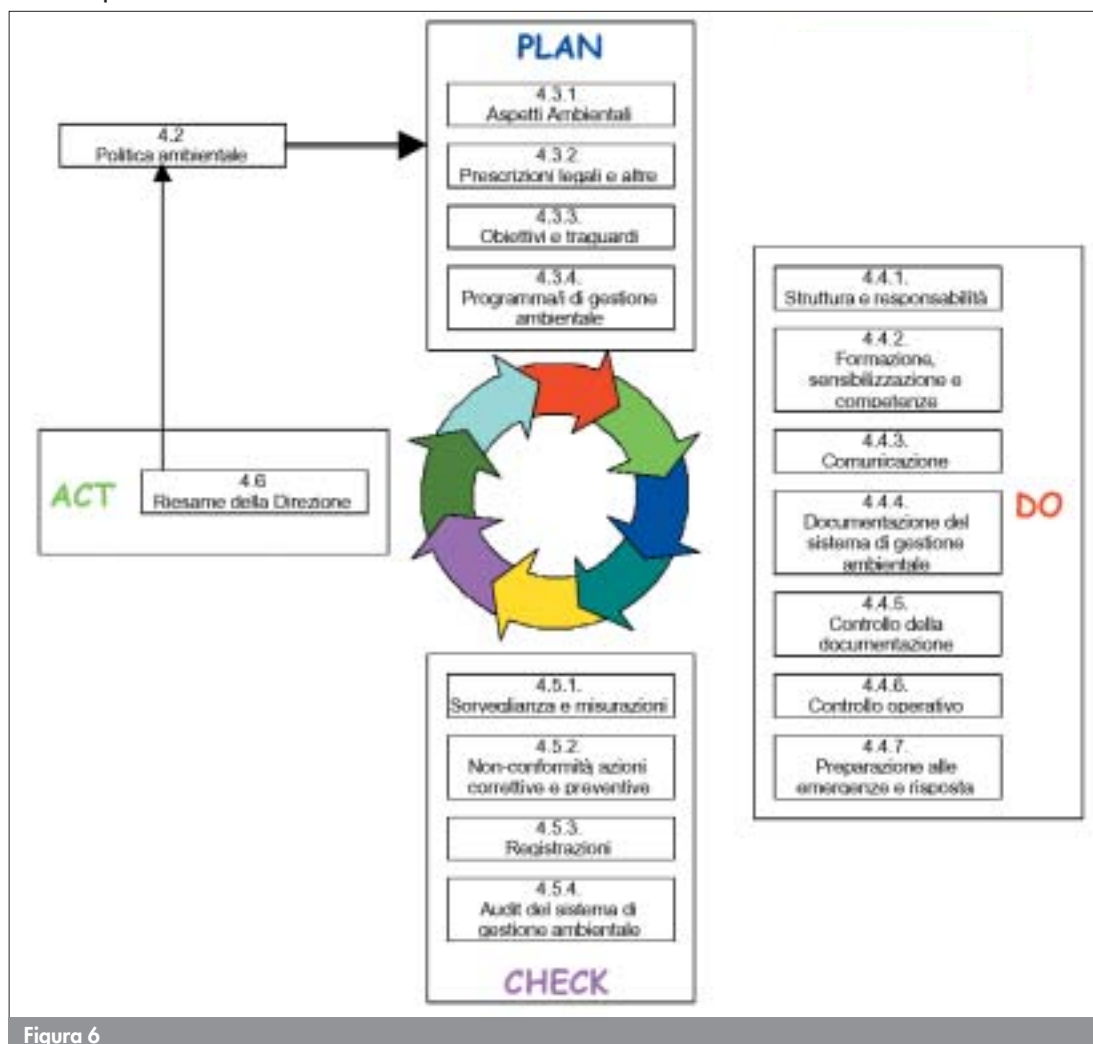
4.2
Politica ambientale

PLAN

4.3.1.
Aspetti Ambientali

4.3.2.
Prescrizioni legali e altre

4.3.3.
Obiettivi e traguardi

4.3.4.
Programma/i di gestione ambientale

4.4.1.
Struttura e responsabilità

4.4.2.
Formazione, sensibilizzazione e competenze

4.4.3.
Comunicazione

4.4.4.
Documentazione del sistema di gestione ambientale

4.4.5.
Controllo della documentazione

4.4.6.
Controllo operativo

4.4.7.
Preparazione alle emergenze e risposta

DO

ACT

4.6
Riesame della Direzione

4.5.1.
Sorveglianza e misurazioni

4.5.2.
Non-conformità azioni correttive e preventive

4.5.3.
Registrazioni

4.5.4.
Audit del sistema di gestione ambientale

CHECK

Figura 6